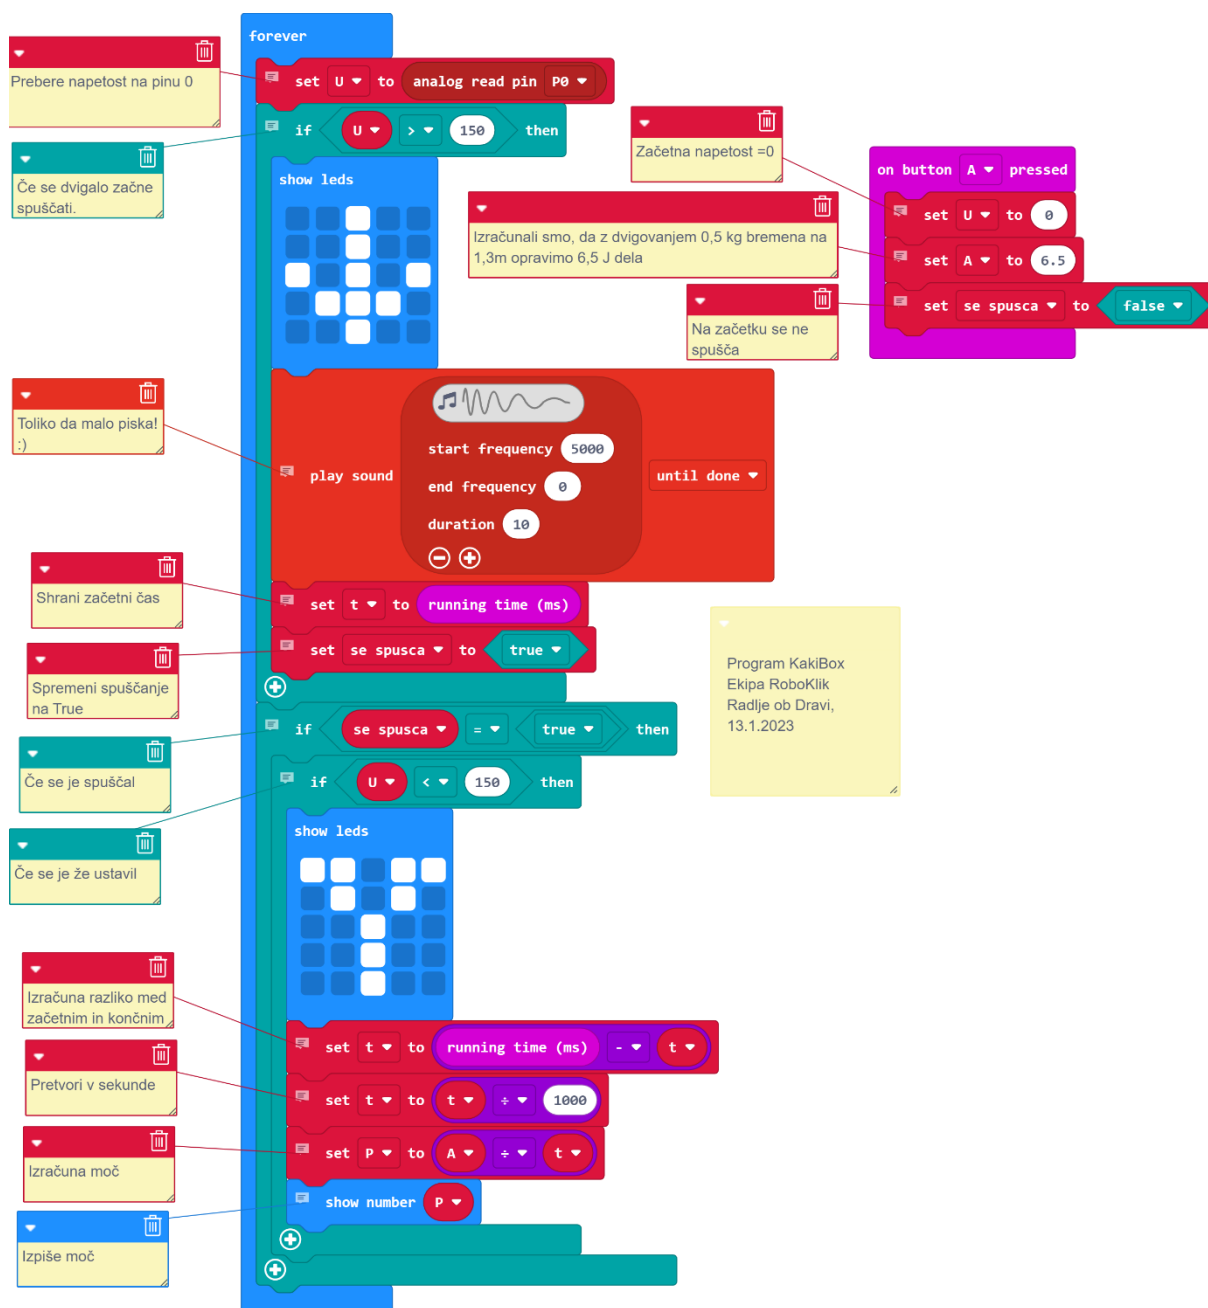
forever

Prebere napetost na pinu 0

set U to analog read pin P0

Če se dvigalo začne spuščati.

if U > 150 then

show leds

Toliko da malo piska! :)

play sound

start frequency 5000

end frequency 0

duration 10

until done

Shrani začetni čas

set t to running time (ms)

Spremeni spuščanje na True

set se spusca to true

Če se je spuščal

if se spusca = true then

Če se je že ustavil

if U < 150 then

show leds

Izračuna razliko med začetnim in končnim

set t to running time (ms) - t

Pretvori v sekunde

set t to t ÷ 1000

Izračuna moč

set P to A ÷ t

Izpiše moč

show number P

Začetna napetost =0

Izračunali smo, da z dvigovanjem 0,5 kg bremena na 1,3m opravimo 6,5 J dela

Na začetku se ne spušča

on button A pressed

set U to 0

set A to 6.5

set se spusca to false

Program KakiBox
Ekipa RoboKlik
Radlje ob Dravi,
13.1.2023